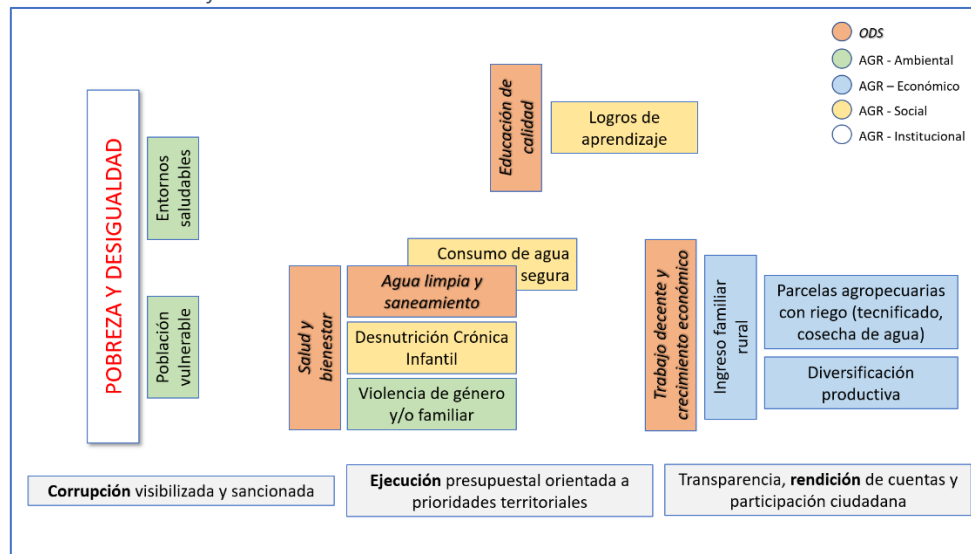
ODS
AGR - Ambiental
AGR – Económico
AGR - Social
AGR - Institucional

POBREZA Y DESIGUALDAD

Entornos saludables

Población vulnerable

Educación de calidad

Logros de aprendizaje

Consumo de agua segura

Salud y bienestar

Agua limpia y saneamiento

Desnutrición Crónica Infantil

Violencia de género y/o familiar

Trabajo decente y crecimiento económico

Ingreso familiar rural

Parcelas agropecuarias con riego (tecnificado, cosecha de agua)

Diversificación productiva

Corrupción visibilizada y sancionada

Ejecución presupuestal orientada a prioridades territoriales

Transparencia, rendición de cuentas y participación ciudadana